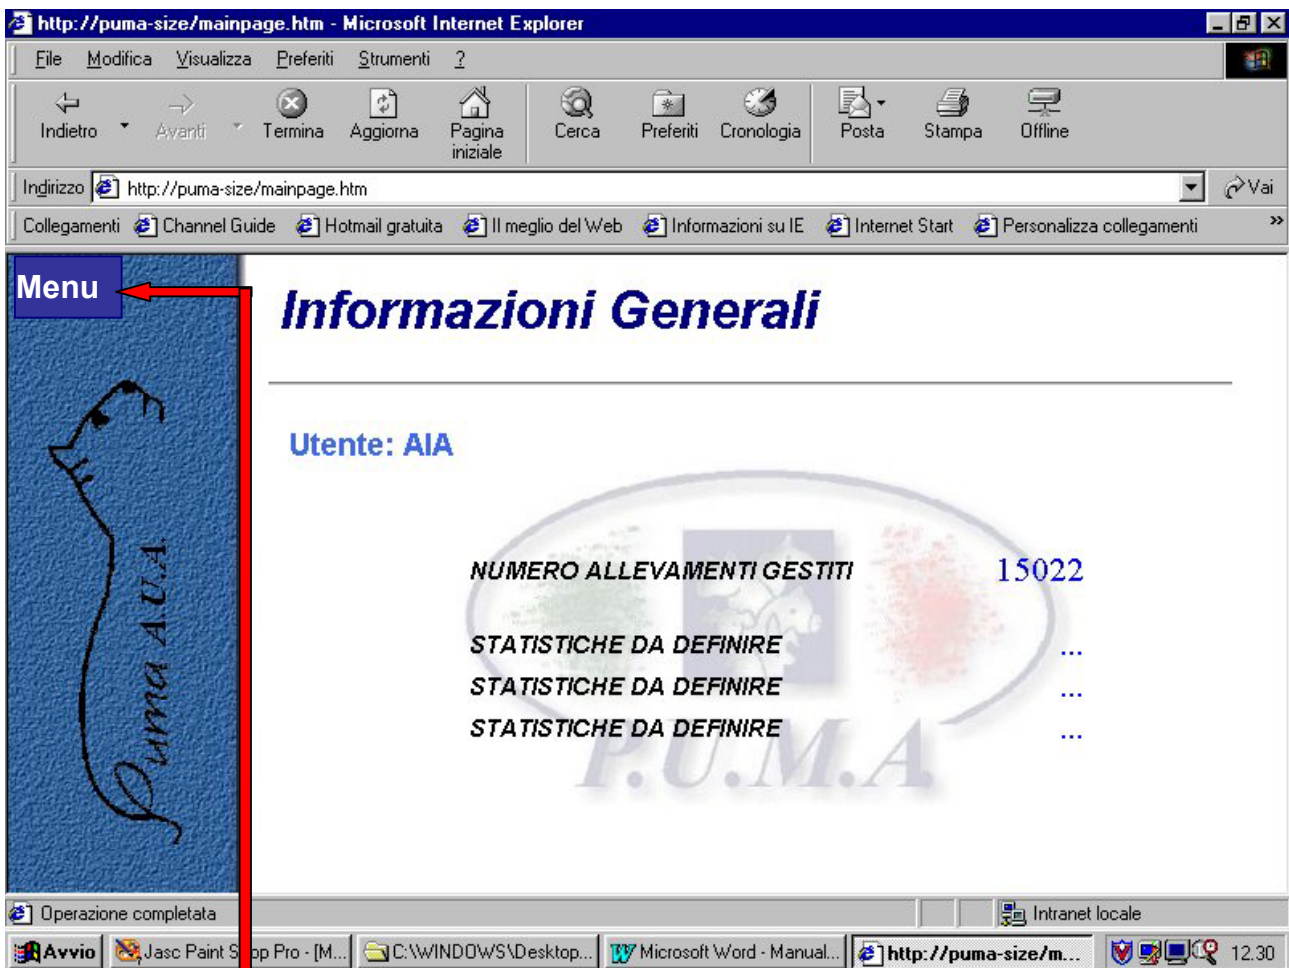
http://puma-size/mainpage.htm - Microsoft Internet Explorer

File Modifica Visualizza Preferiti Strumenti ?

Indietro Avanti Termina Aggiorna Pagina iniziale Cerca Preferiti Cronologia Posta Stampa Offline

Indirizzo http://puma-size/mainpage.htm Vai

Collegamenti Channel Guide Hotmail gratuita Il meglio del Web Informazioni su IE Internet Start Personalizza collegamenti »

Menu

Puma A.U.A.

Informazioni Generali

Utente: AIA

| NUMERO ALLEVAMENTI GESTITI | 15022 |
|---|---|
| STATISTICHE DA DEFINIRE | ... |
| STATISTICHE DA DEFINIRE | ... |
| STATISTICHE DA DEFINIRE | ... |

P.U.M.A

Operazione completata Intranet locale

Avvio Jasc Paint S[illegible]op Pro - [M... C:\WINDOWS\Desktop... Microsoft Word - Manual... http://puma-size/m... 12.30